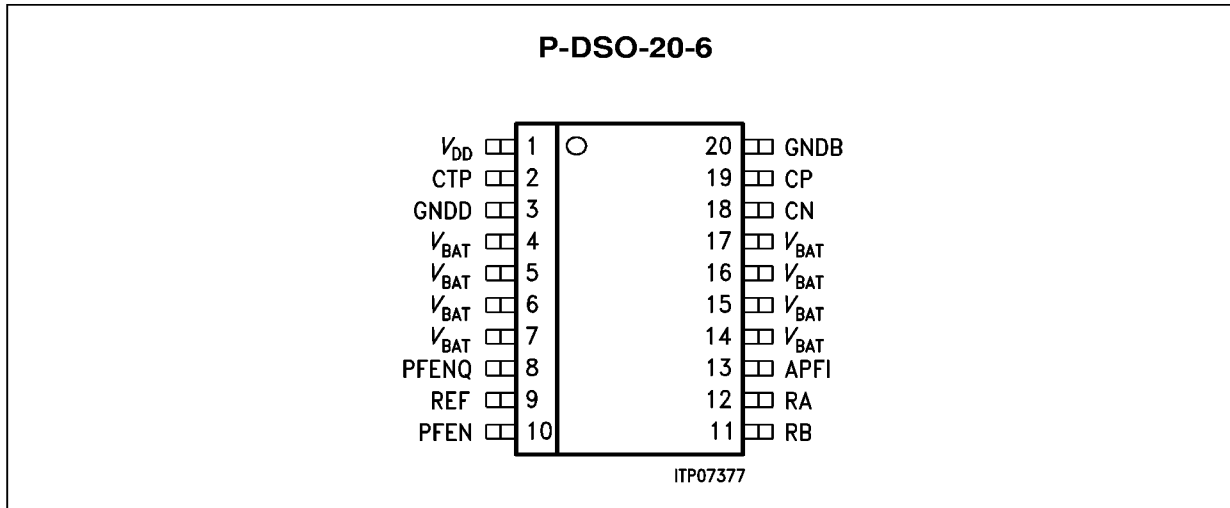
P-DSO-20-6

$V_{DD}$ 1
CTP 2
GNDD 3
$V_{BAT}$ 4
$V_{BAT}$ 5
$V_{BAT}$ 6
$V_{BAT}$ 7
PFENQ 8
REF 9
PFEN 10

20 GNDB
19 CP
18 CN
17 $V_{BAT}$
16 $V_{BAT}$
15 $V_{BAT}$
14 $V_{BAT}$
13 APFI
12 RA
11 RB

ITP07377